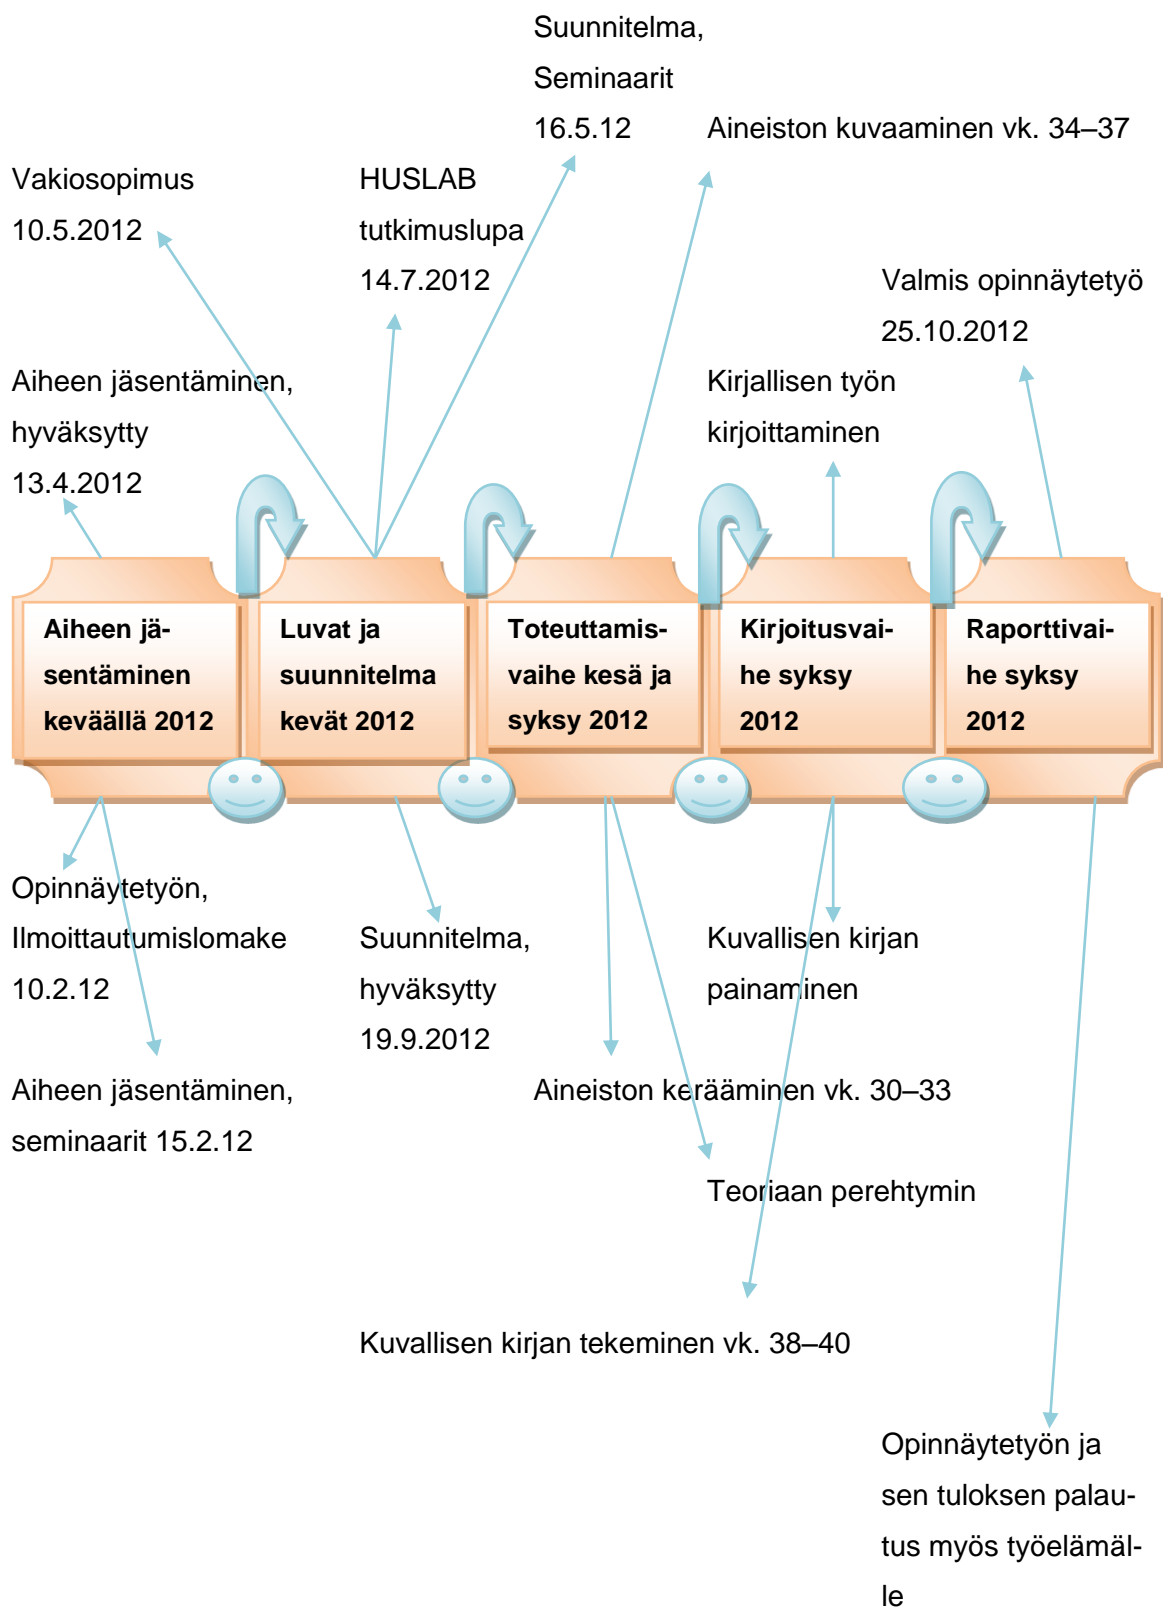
Suunnitelma, Seminaarit 16.5.12

Aineiston kuvaaminen vk. 34–37

Vakiosopimus 10.5.2012

HUSLAB tutkimuslupa 14.7.2012

Valmis opinnäytetyö 25.10.2012

Aiheen jäsentäminen, hyväksytty 13.4.2012

Kirjallisen työn kirjoittaminen

Aiheen jäsentäminen keväällä 2012

Luvat ja suunnitelma kevät 2012

Toteuttamisvaihe kesä ja syksy 2012

Kirjoitusvaihe syksy 2012

Raporttivaihe syksy 2012

Opinnäytetyön, Ilmoittautumislomake 10.2.12

Suunnitelma, hyväksytty 19.9.2012

Kuvallisen kirjan painaminen

Aiheen jäsentäminen, seminaarit 15.2.12

Aineiston kerääminen vk. 30–33

Teoriaan perehtymin

Kuvallisen kirjan tekeminen vk. 38–40

Opinnäytetyön ja sen tuloksen palautus myös työelämälle